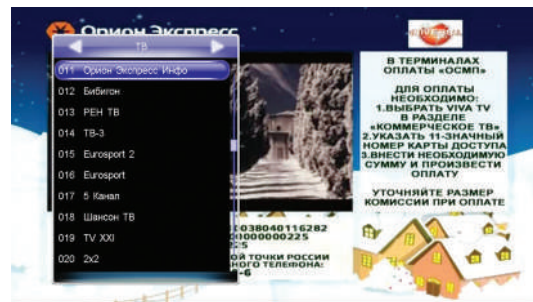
Орион Экспресс

ТВ

011 Орион Экспресс Инфо
012 Бибигон
013 РЕН ТВ
014 ТВ-3
015 Eurosport 2
016 Eurosport
017 5 Канал
018 Шансон ТВ
019 TV XXI
020 2х2

В ТЕРМИНАЛАХ ОПЛАТЫ «ОСМП»

ДЛЯ ОПЛАТЫ НЕОБХОДИМО:
1.ВЫБРАТЬ VIVA TV В РАЗДЕЛЕ «КОММЕРЧЕСКОЕ ТВ»
2.УКАЗАТЬ 11-ЗНАЧНЫЙ НОМЕР КАРТЫ ДОСТУПА
3.ВНЕСТИ НЕОБХОДИМУЮ СУММУ И ПРОИЗВЕСТИ ОПЛАТУ

УТОЧНЯЙТЕ РАЗМЕР КОМИССИИ ПРИ ОПЛАТЕ

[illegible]038040116282
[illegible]0000000225
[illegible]5
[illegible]ОЙ ТОЧКИ РОССИИ
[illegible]НОГО ТЕЛЕФОНА:
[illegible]-6